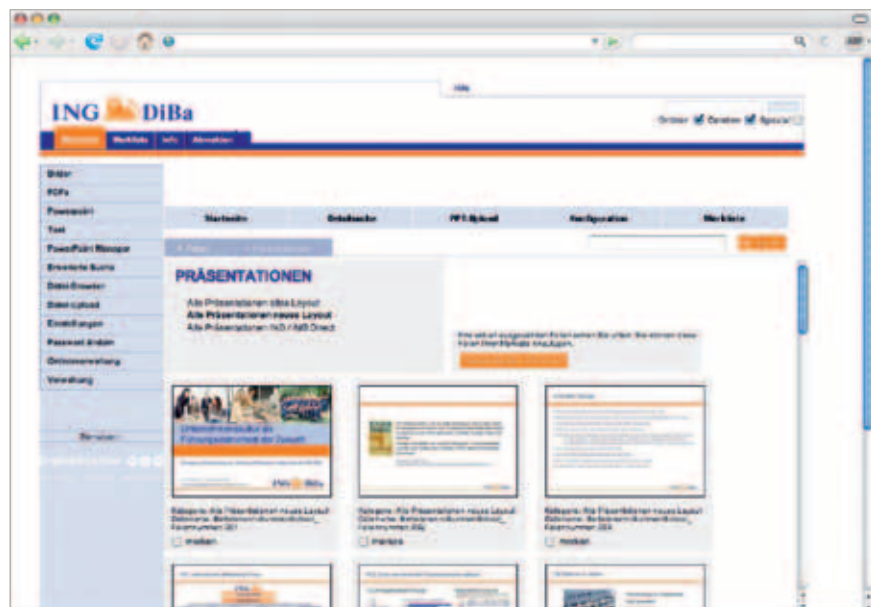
ING DiBa

Bilder
PDFs
Powerpoint
Text
PowerPoint Manager
Erweiterte Suche
Datei-Browser
Datei-Upload
Einstellungen
Passwort ändern
Ordnerverwaltung
Verwaltung

Startseite
Datenbank
PPT-Upload
Konfiguration
Merkliste

PRÄSENTATIONEN

Alle Präsentationen diba Layout
Alle Präsentationen neues Layout
Alle Präsentationen ING / ING Direct

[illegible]

Kategorie: Alle Präsentationen neues Layout
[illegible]
merken

Kategorie: Alle Präsentationen neues Layout
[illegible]
merken

Kategorie: Alle Präsentationen neues Layout
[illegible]
merken